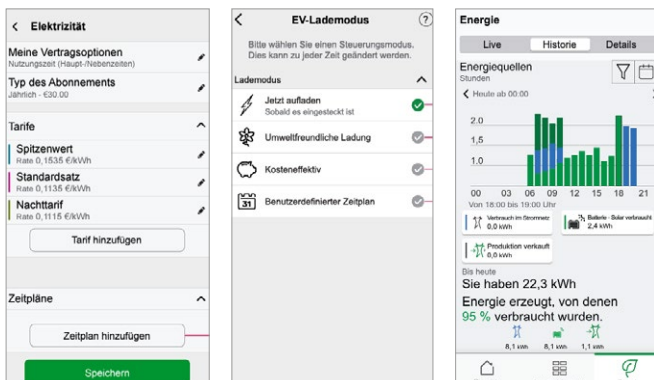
Elektrizität

Meine Vertragsoptionen
Nutzungszeit (Haupt-/Nebenzeiten)

Typ des Abonnements
Jährlich - €30.00

Tarife

Spitzenwert
Rate 0,1535 €/kWh

Standardsatz
Rate 0,1135 €/kWh

Nachttarif
Rate 0,1115 €/kWh

Tarif hinzufügen

Zeitpläne

Zeitplan hinzufügen

Speichern

EV-Lademodus

Bitte wählen Sie einen Steuerungsmodus. Dies kann zu jeder Zeit geändert werden.

Lademodus

Jetzt aufladen
Sobald es eingesteckt ist

Umweltfreundliche Ladung

Kosteneffektiv

31

Benutzerdefinierter Zeitplan

Energie

Live | Historie | Details

Energiequellen
Stunden

Heute ab 00:00

2,0
1,5
1,0

00 03 06 09 12 15 18 21

Von 18:00 bis 19:00 Uhr

Verbrauch im Stromnetz
0,0 kWh

Batterie - Solar verbraucht
2,4 kWh

Produktion verkauft
0,0 kWh

Bis heute
Sie haben 22,3 kWh
Energie erzeugt, von denen
95 % verbraucht wurden.

8,1 kWh 8,1 kWh 8,1 kWh